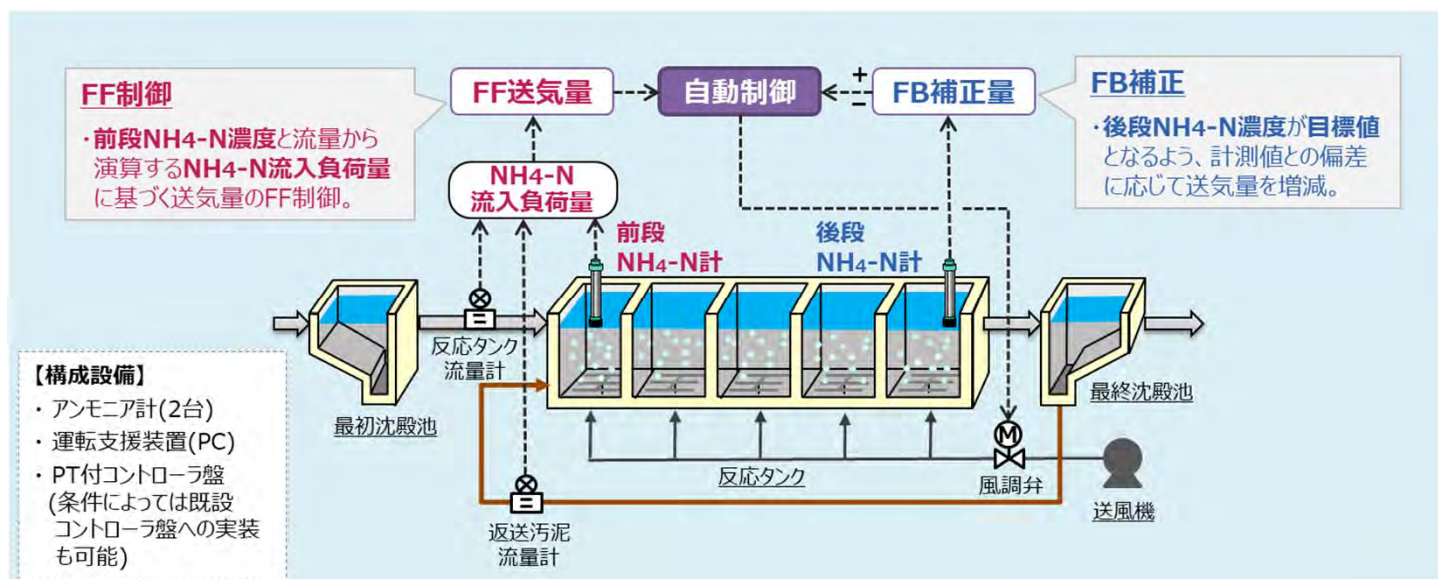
FF制御

・前段NH4-N濃度と流量から演算するNH4-N流入負荷量に基づく送気量のFF制御。

FF送気量

自動制御

+
−

FB補正量

FB補正

・後段NH4-N濃度が目標値となるよう、計測値との偏差に応じて送気量を増減。

NH4-N
流入負荷量

前段
$NH_4$-N計

後段
$NH_4$-N計

反応タンク
流量計

最初沈殿池

最終沈殿池

【構成設備】
・アンモニア計(2台)
・運転支援装置(PC)
・PT付コントローラ盤
(条件によっては既設コントローラ盤への実装も可能)

反応タンク

風調弁

送風機

返送汚泥
流量計